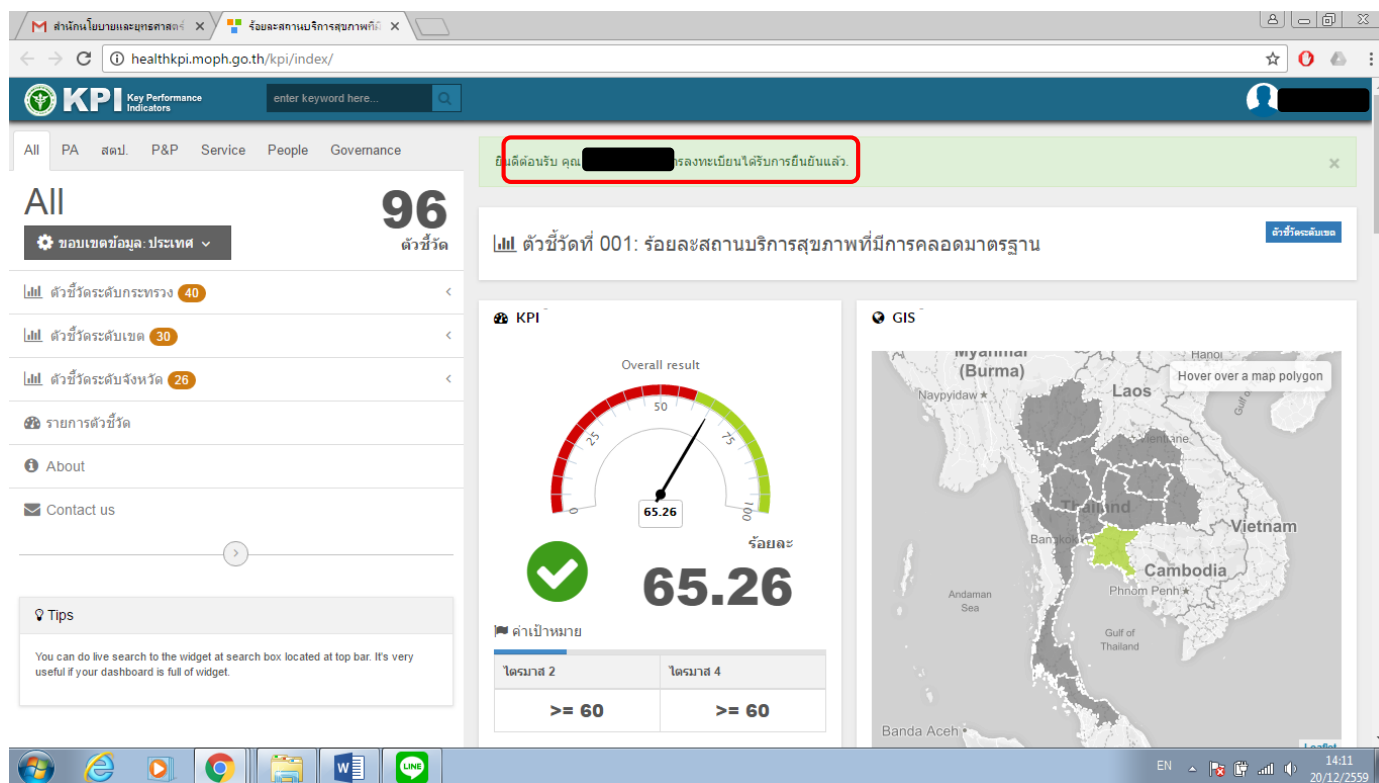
สำนักนโยบายและยุทธศาสตร์ ×
ร้อยละสถานบริการสุขภาพที่มี ×

healthkpi.moph.go.th/kpi/index/

KPI Key Performance Indicators
enter keyword here...

All PA สตป. P&P Service People Governance

All
96
ตัวชี้วัด
ขอบเขตข้อมูล: ประเทศ

ตัวชี้วัดระดับกระทรวง 40
ตัวชี้วัดระดับเขต 30
ตัวชี้วัดระดับจังหวัด 26
รายการตัวชี้วัด
About
Contact us

Tips
You can do live search to the widget at search box located at top bar. It's very useful if your dashboard is full of widget.

ยินดีต้อนรับ คุณ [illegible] การลงทะเบียนได้รับการยืนยันแล้ว.
×

ตัวชี้วัดที่ 001: ร้อยละสถานบริการสุขภาพที่มีการคลอดมาตรฐาน
ตัวชี้วัดระดับเขต

KPI
Overall result
0 25 50 75 100
65.26
ร้อยละ
65.26
ค่าเป้าหมาย

| ไตรมาส 2 | ไตรมาส 4 |
|---|---|
| >= 60 | >= 60 |

GIS
Hover over a map polygon
Myanmar (Burma)
Naypyidaw
Laos
Hanoi
Gulf of
Vientiane
Thailand
Bangkok
Vietnam
Cambodia
Phnom Penh
Andaman Sea
Gulf of Thailand
Banda Aceh
Leaflet

EN
14:11
20/12/2559